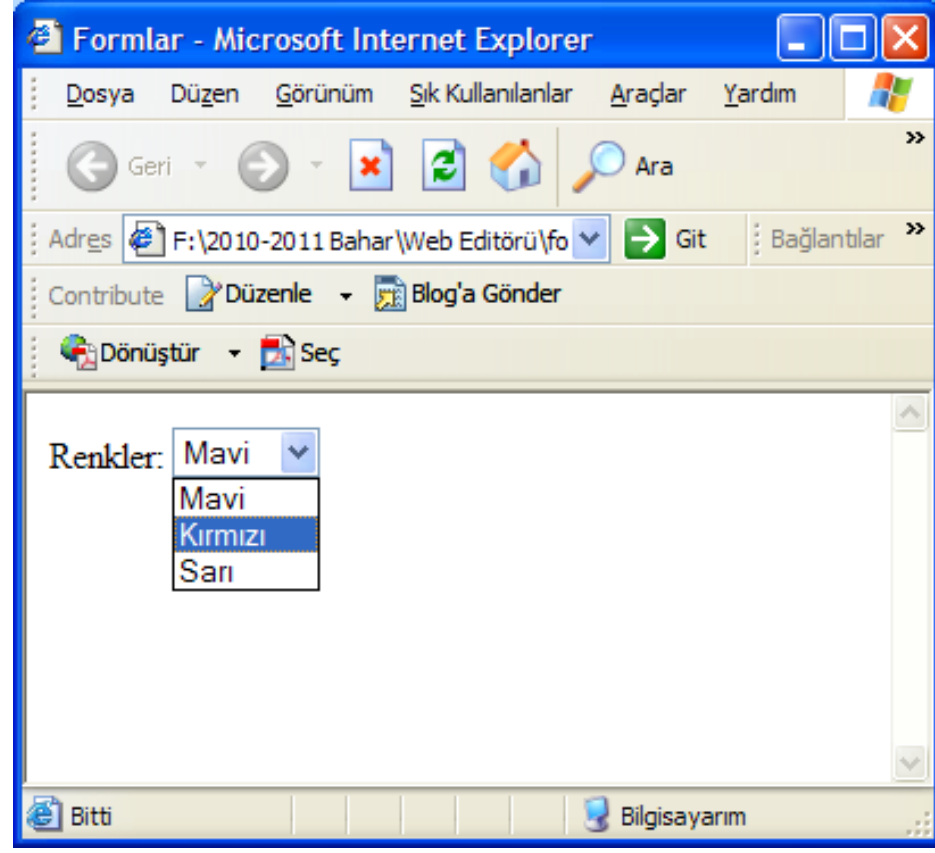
Formlar - Microsoft Internet Explorer

Dosya Düzen Görünüm Sık Kullanılanlar Araçlar Yardım

Geri Ara

Adres F:\2010-2011 Bahar\Web Editörü\fo Git Bağlantılar

Contribute Düzenle Blog'a Gönder

Dönüştür Seç

Renkler: Mavi

Mavi
Kırmızı
Sarı

Bitti Bilgisayarım